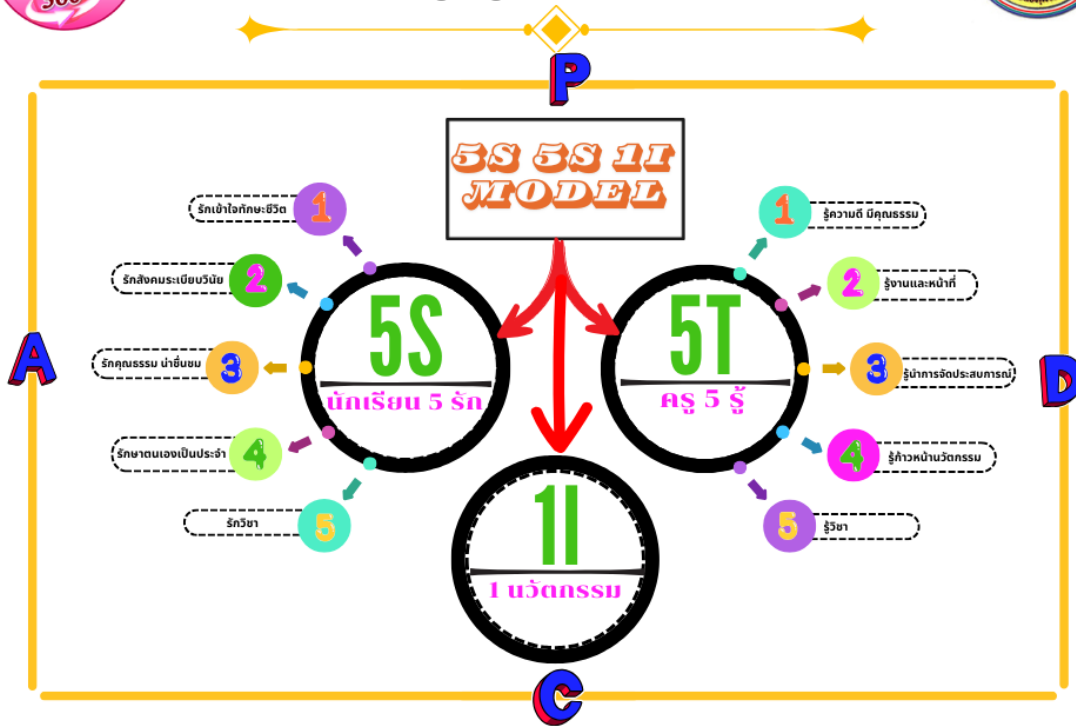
P

5S 5S 1I MODEL

1 รักเข้าใจทักษะชีวิต
2 รักสังคมระเบียบวินัย
3 รักคุณธรรม น่าชื่นชม
4 รักษาตนเองเป็นประจำ
5 รักวิชา

5S
นักเรียน 5 รัก

5T
ครู 5 รู้

1 รู้ความดี มีคุณธรรม
2 รู้งานและหน้าที่
3 รู้นำการจัดประสบการณ์
4 รู้ก้าวหน้านวัตกรรม
5 รู้วิชา

1I
1 นวัตกรรม

A

D

C